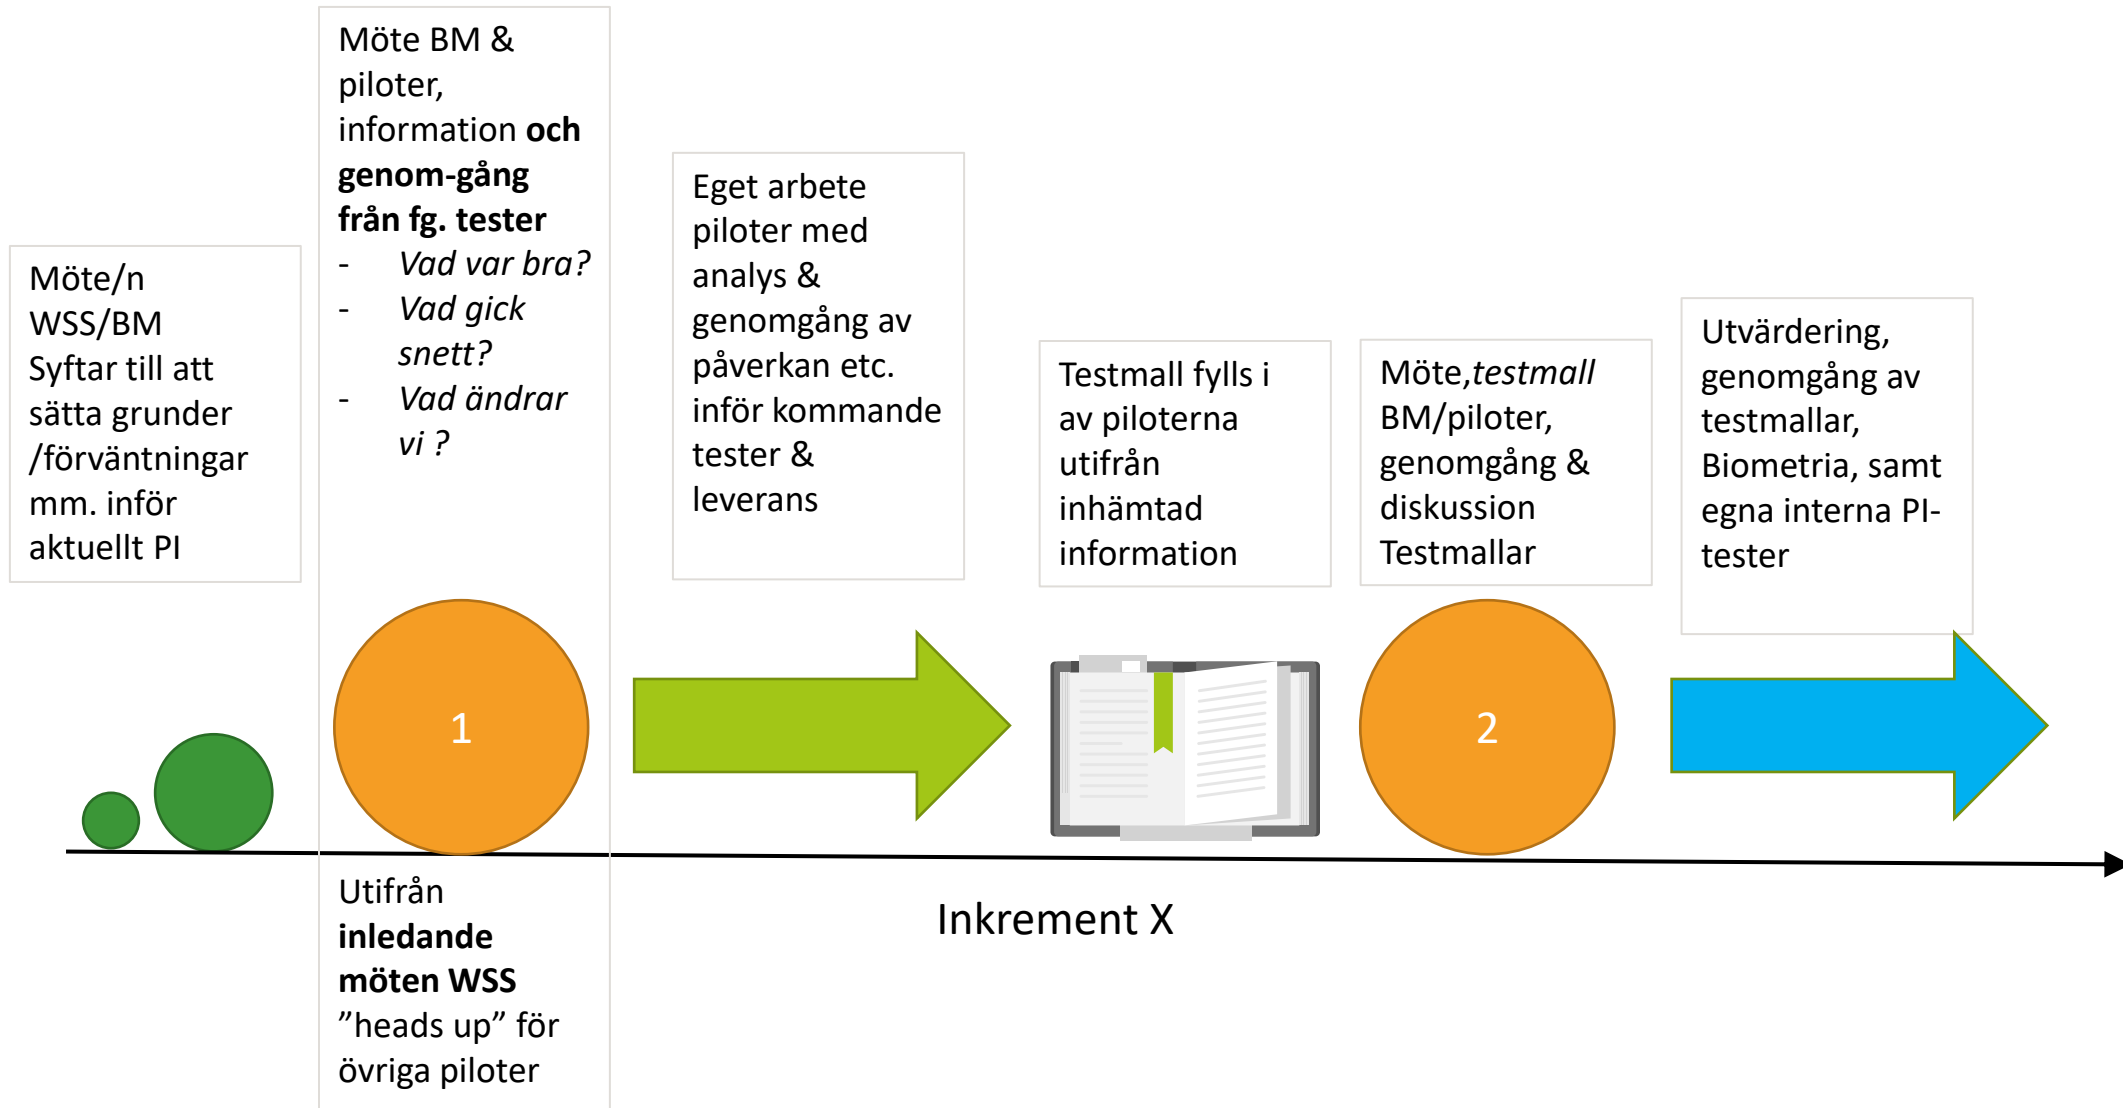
Möte/n WSS/BM Syftar till att sätta grunder /förväntningar mm. inför aktuellt PI

Möte BM & piloter, information **och genom-gång från fg. tester**
- *Vad var bra?*
- *Vad gick snett?*
- *Vad ändrar vi ?*

Eget arbete piloter med analys & genomgång av påverkan etc. inför kommande tester & leverans

Testmall fylls i av piloterna utifrån inhämtad information

Möte,*testmall* BM/piloter, genomgång & diskussion Testmallar

Utvärdering, genomgång av testmallar, Biometria, samt egna interna PI-tester

1

2

Utifrån **inledande möten WSS** ”heads up” för övriga piloter

Inkrement X